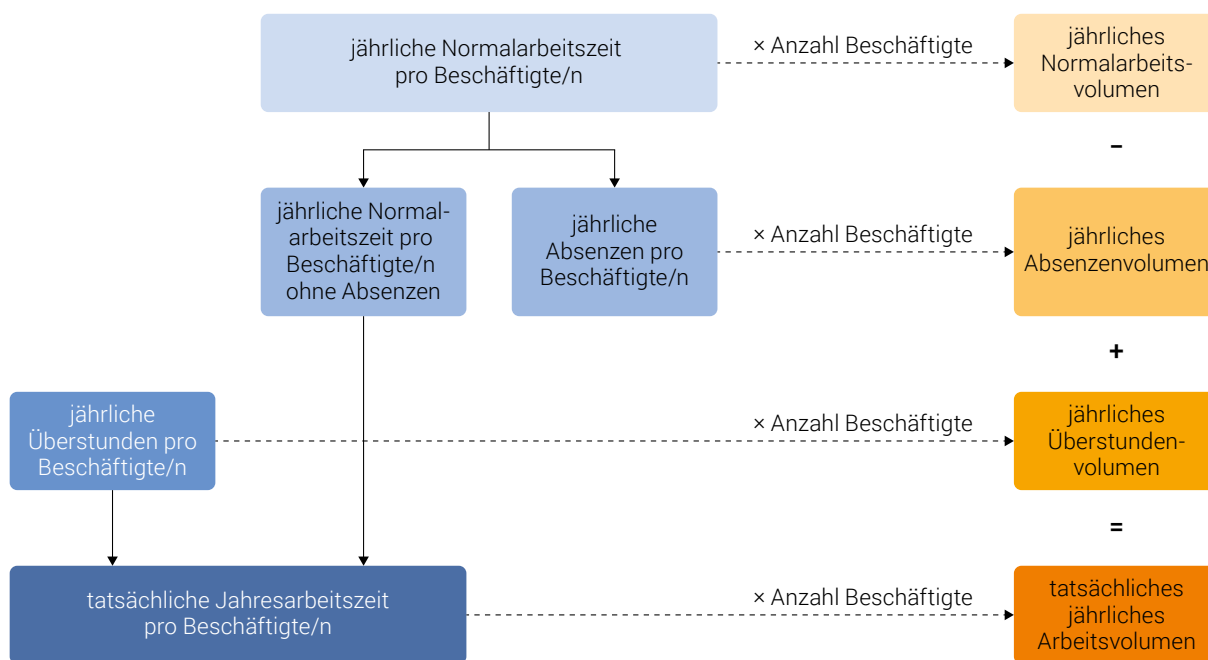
jährliche Normalarbeitszeit pro Beschäftigte/n

× Anzahl Beschäftigte

jährliches Normalarbeitsvolumen

–

jährliche Normalarbeitszeit pro Beschäftigte/n ohne Absenzen

jährliche Absenzen pro Beschäftigte/n

× Anzahl Beschäftigte

jährliches Absenzenvolumen

+

jährliche Überstunden pro Beschäftigte/n

× Anzahl Beschäftigte

jährliches Überstundenvolumen

=

tatsächliche Jahresarbeitszeit pro Beschäftigte/n

× Anzahl Beschäftigte

tatsächliches jährliches Arbeitsvolumen